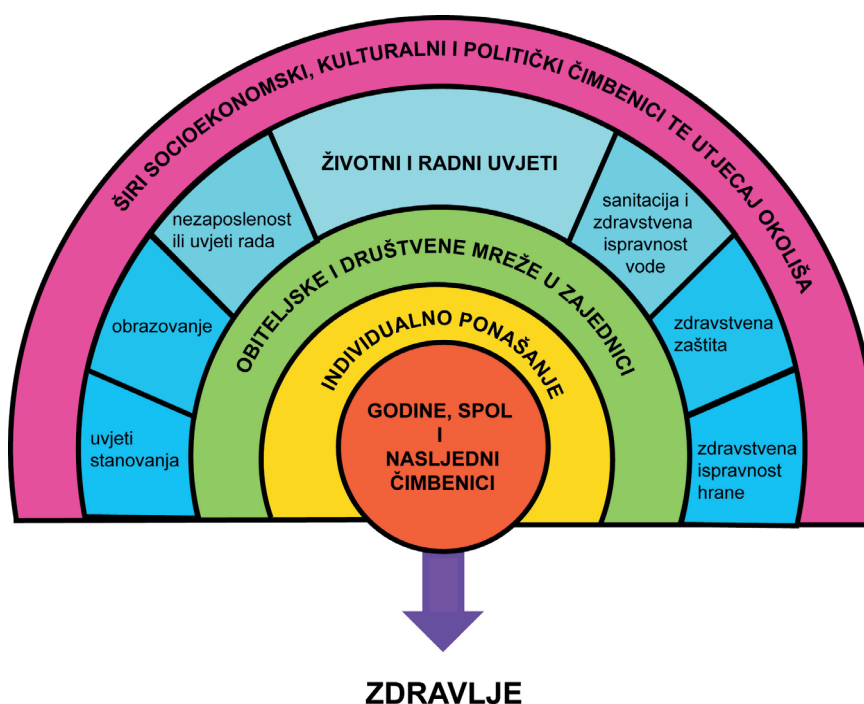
ŠIRI SOCIOEKONOMSKI, KULTURALNI I POLITIČKI ČIMBENICI TE UTJECAJ OKOLIŠA

ŽIVOTNI I RADNI UVJETI

nezaposlenost ili uvjeti rada

sanitacija i zdravstvena ispravnost vode

obrazovanje

zdravstvena zaštita

uvjeti stanovanja

zdravstvena ispravnost hrane

OBITELJSKE I DRUŠTVENE MREŽE U ZAJEDNICI

INDIVIDUALNO PONAŠANJE

GODINE, SPOL I NASLJEDNI ČIMBENICI

ZDRAVLJE